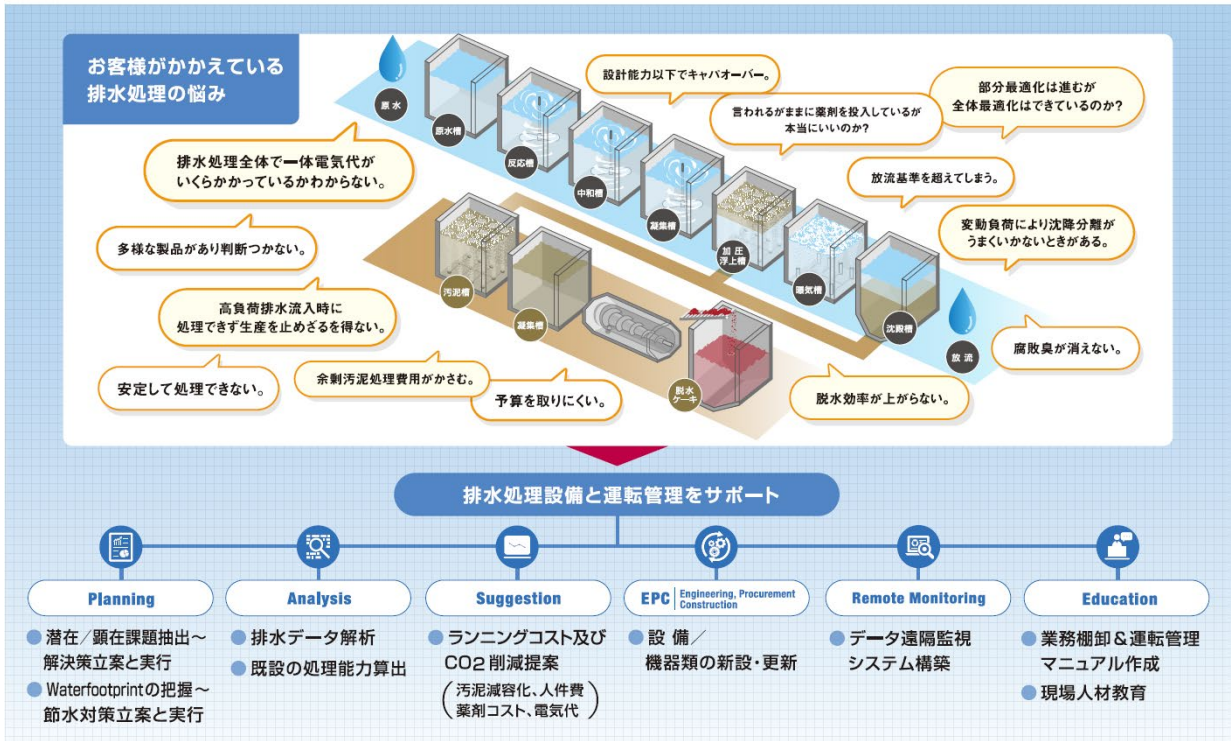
お客様がかかえている
排水処理の悩み

原水

原水槽

反応槽

中和槽

凝集槽

加圧浮上槽

曝気槽

沈殿槽

放流

汚泥槽

凝集槽

脱水ケーキ

設計能力以下でキャパオーバー。

言われるがままに薬剤を投入しているが本当にいいのか?

部分最適化は進むが全体最適化はできているのか?

排水処理全体で一体電気代がいくらかかっているかわからない。

放流基準を超えてしまう。

変動負荷により沈降分離がうまくいかないときがある。

多様な製品があり判断つかない。

高負荷排水流入時に処理できず生産を止めざるを得ない。

腐敗臭が消えない。

安定して処理できない。

余剰汚泥処理費用がかさむ。

予算を取りにくい。

脱水効率が上がらない。

排水処理設備と運転管理をサポート

Planning
● 潜在/顕在課題抽出〜解決策立案と実行
● Waterfootprintの把握〜節水対策立案と実行

Analysis
● 排水データ解析
● 既設の処理能力算出

Suggestion
● ランニングコスト及びCO2削減提案
(汚泥減容化、人件費 薬剤コスト、電気代)

EPC Engineering, Procurement Construction
● 設備/機器類の新設・更新

Remote Monitoring
● データ遠隔監視システム構築

Education
● 業務棚卸&運転管理マニュアル作成
● 現場人材教育